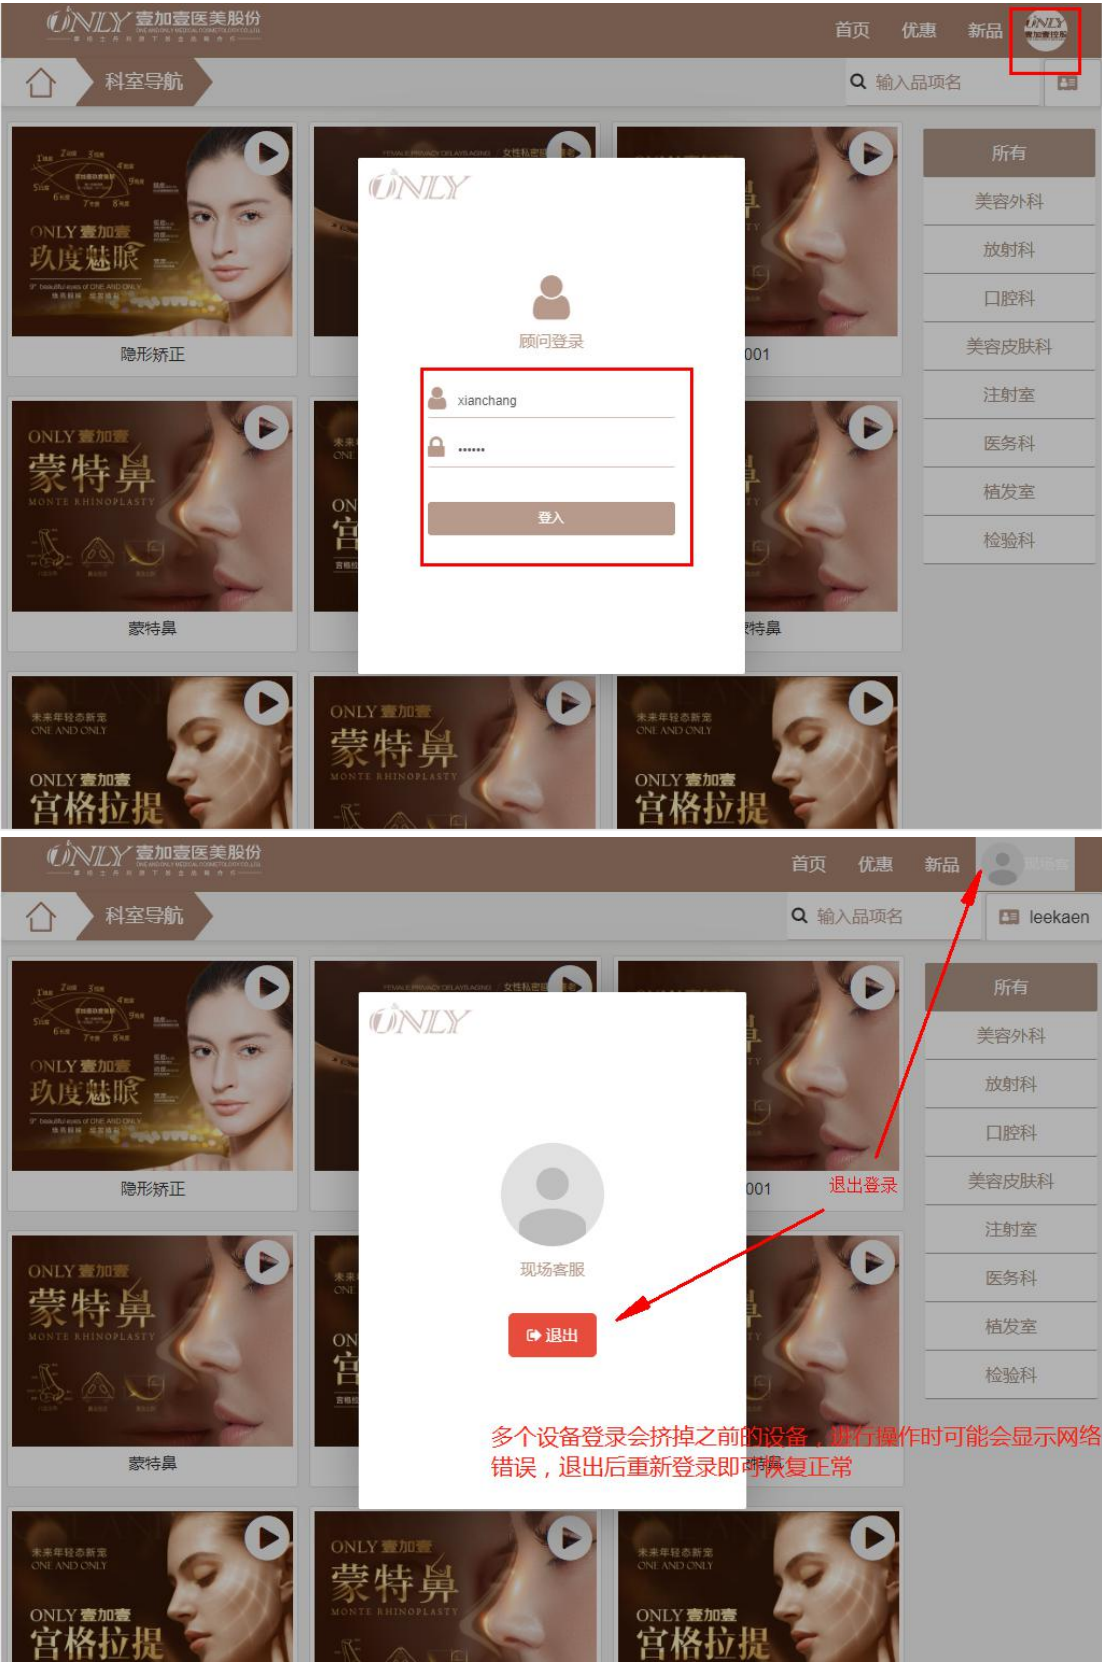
ONLY 壹加壹医美股份

首页 优惠 新品

科室导航

输入品项名

所有
美容外科
放射科
口腔科
美容皮肤科
注射室
医务科
植发室
检验科

ONLY

顾问登录

xianchang

••••••

登入

ONLY 壹加壹
玖度魅眠

隐形矫正

001

ONLY 壹加壹
蒙特鼻
MONTE RHINOPLASTY

蒙特鼻

蒙特鼻

未来年轻态新宠
ONE AND ONLY
ONLY 壹加壹
宫格拉提

ONLY 壹加壹
蒙特鼻
MONTE RHINOPLASTY

未来年轻态新宠
ONE AND ONLY
ONLY 壹加壹
宫格拉提

ONLY 壹加壹医美股份

首页 优惠 新品

科室导航

输入品项名

leekaen

所有
美容外科
放射科
口腔科
美容皮肤科
注射室
医务科
植发室
检验科

ONLY

现场客服

退出

退出登录

ONLY 壹加壹
玖度魅眠

隐形矫正

001

ONLY 壹加壹
蒙特鼻
MONTE RHINOPLASTY

蒙特鼻

多个设备登录会挤掉之前的设备，进行操作时可能会显示网络错误，退出后重新登录即可恢复正常

未来年轻态新宠
ONE AND ONLY
ONLY 壹加壹
宫格拉提

ONLY 壹加壹
蒙特鼻
MONTE RHINOPLASTY

未来年轻态新宠
ONE AND ONLY
ONLY 壹加壹
宫格拉提